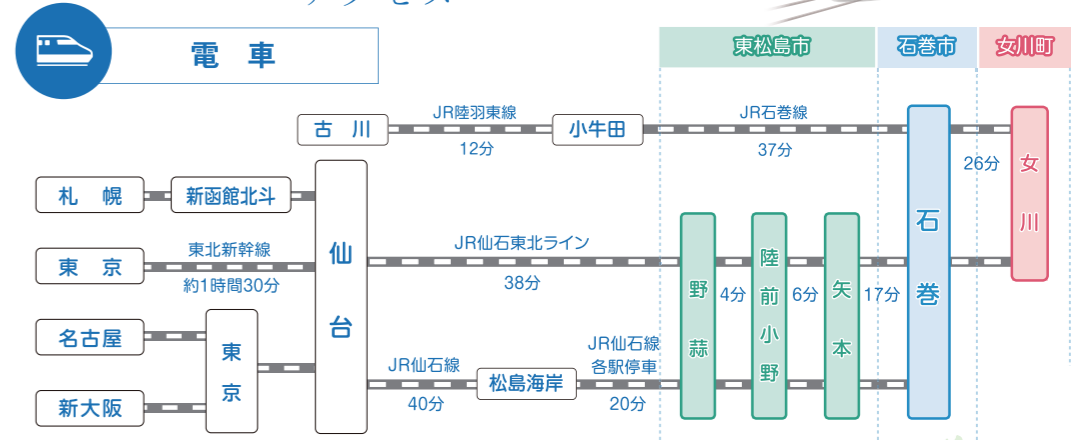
電　車

東松島市　石巻市　女川町

古　川　JR陸羽東線　12分　小牛田　JR石巻線　37分　石巻　26分　女川

札　幌　新函館北斗

東　京　東北新幹線　約1時間30分　仙台　JR仙石東北ライン　38分　野蒜　4分　陸前小野　6分　矢本　17分

名古屋　東京

新大阪

JR仙石線　40分　松島海岸　JR仙石線　各駅停車　20分